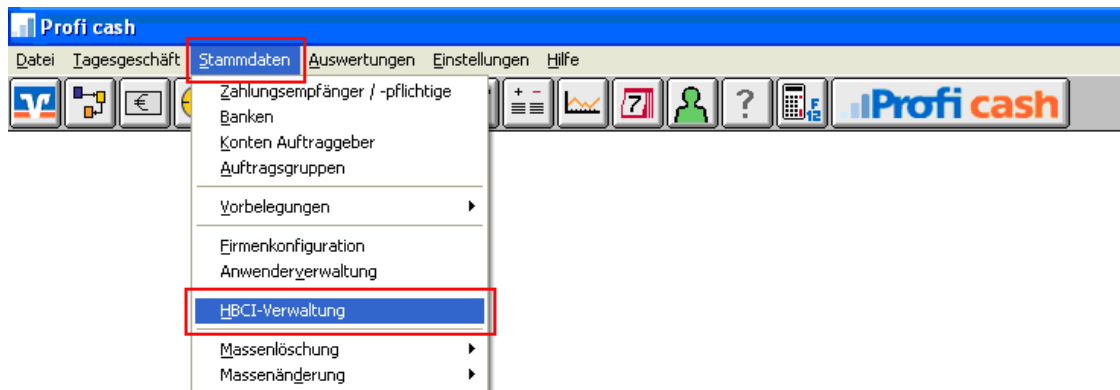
Profi cash

Datei Tagesgeschäft Stammdaten Auswertungen Einstellungen Hilfe

Zahlungsempfänger / -pflichtige
Banken
Konten Auftraggeber
Auftragsgruppen

Vorbelegungen

Firmenkonfiguration
Anwenderverwaltung

HBCI-Verwaltung

Massenlöschung
Massenänderung

Profi cash